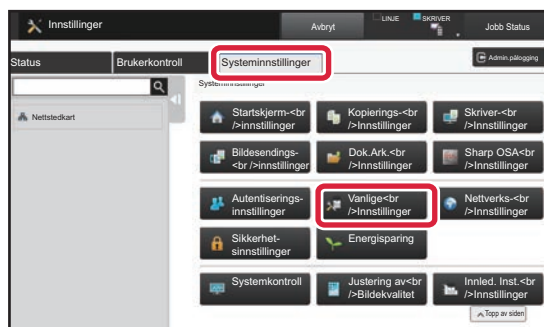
Innstillinger

Avbryt

LINJE

SKRIVER

Jobb Status

Status

Brukerkontroll

Systeminnstillinger

Admin.pålogging

Systeminnstillinger

Nettstedkart

Startskjerm-<br />innstillinger

Kopierings-<br />Innstillinger

Skriver-<br />Innstillinger

Bildesendings-<br />innstillinger

Dok.Ark.<br />Innstillinger

Sharp OSA<br />Innstillinger

Autentiserings-innstillinger

Vanlige<br />Innstillinger

Nettverks-<br />Innstillinger

Sikkerhet-sinnstillinger

Energisparing

Systemkontroll

Justering av<br />Bildekvalitet

Innled. Inst.<br />Innstillinger

Topp av siden